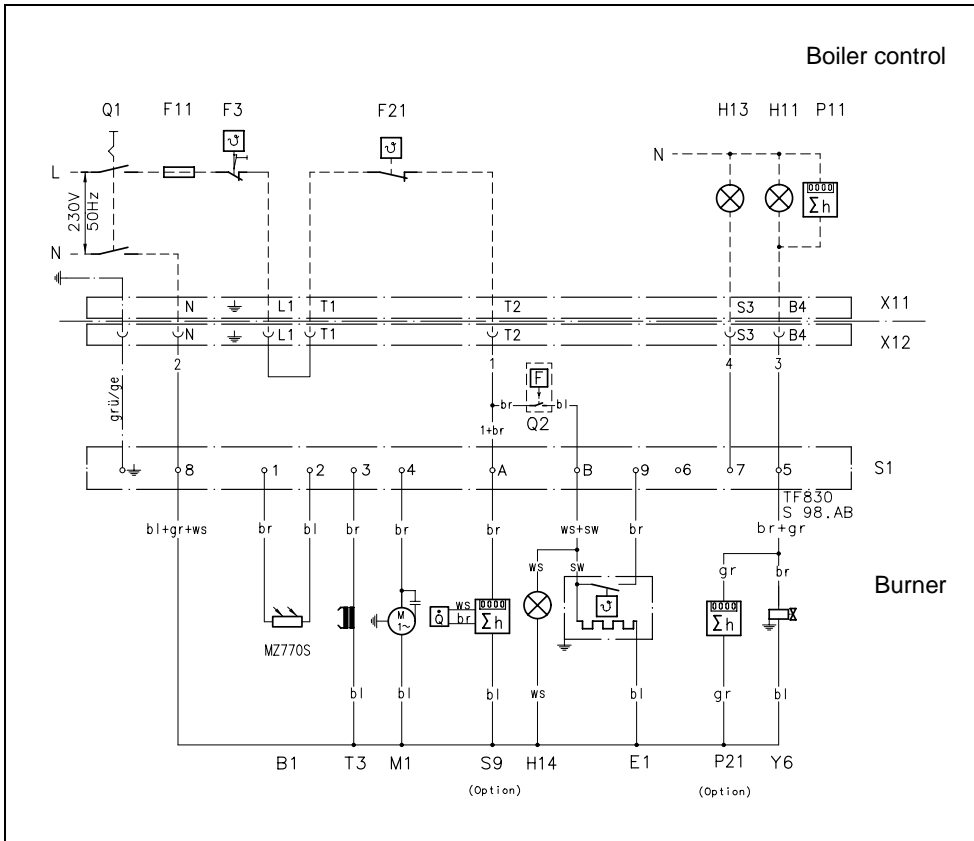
Boiler control

Q1 F11 F3 F21 H13 H11 P11

L
230V 50Hz
N

N

N L1 T1 T2 S3 B4 X11
N L1 T1 T2 S3 B4 X12

2 1 4 3

grü/ge

br F bl
1+br
Q2

8 1 2 3 4 A B 9 6 7 5 S1

TF830
S 98.AB

bl+gr+ws br bl br br br ws+sw br br+gr

ws sw gr br

Burner

MZ770S

M 1~

Q

ws br

$\Sigma h$

$\Sigma h$

$\Sigma h$

bl bl bl ws bl gr bl

B1 T3 M1 S9 H14 E1 P21 Y6

(Option) (Option)